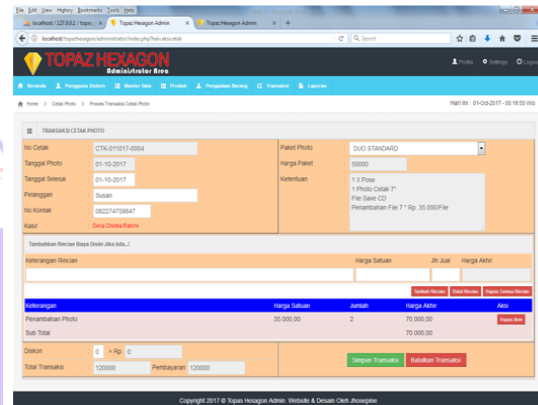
File Edit View History Bookmarks Tools Help
localhost / 127.0.0.1 / topaz × Topaz Hexagon Admin × Topaz Hexagon Admin × +
localhost/topazhexagon/administrator/index.php?hal=.aksicetak
Search

TOPAZ HEXAGON
Administrator Area

Profile Settings Logout

Beranda Pengguna Sistem Master Data Produk Pengadaan Barang Transaksi Laporan

Home > Cetak Photo > Proses Transaksi Cetak Photo
Hari Ini : 01-Oct-2017 - 00:19:50 Wib

TRANSAKSI CETAK PHOTO

No Cetak CTK-011017-0004
Tanggal Photo 01-10-2017
Tanggal Selesai 01-10-2017
Pelanggan Susan
No Kontak 082274759647
Kasir Dera Chintia Ratnni

Paket Photo DUO STANDARD
Harga Paket 50000
Ketentuan 1 X Pose
1 Photo Cetak 7"
File Save CD
Penambahan File 7 * Rp. 35.000/File

Tambahkan Rincian Biaya Disini Jika Ada...!

Keterangan Rincian | Harga Satuan | Jlh Jual | Harga Akhir

Tambah Rincian Batal Rincian Hapus Semua Rincian

| Keterangan | Harga Satuan | Jumlah | Harga Akhir | Aksi |
|---|---|---|---|---|
| Penambahan Photo | 35.000,00 | 2 | 70.000,00 | Hapus Item |
| Sub Total | | | 70.000,00 | |

Diskon 0 = Rp. 0
Total Transaksi 120000 Pembayaran 120000

Simpan Transaksi Batalkan Transaksi

Copyright 2017 © Topaz Hexagon Admin. Website & Desain Oleh Jhosepine